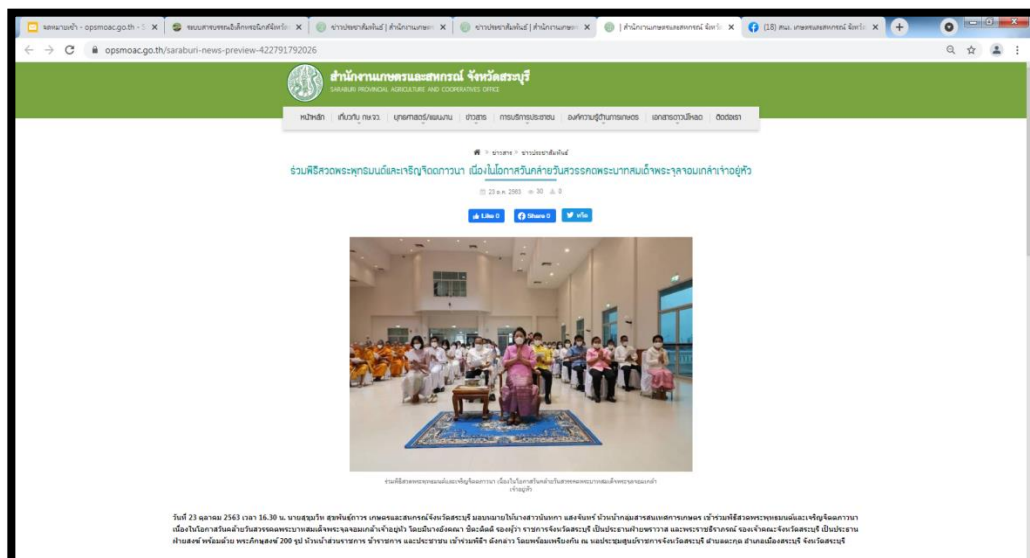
opsmoac.go.th/saraburi-news-preview-422791792026

สำนักงานเกษตรและสหกรณ์จังหวัดสระบุรี
SARABURI PROVINCIAL AGRICULTURE AND COOPERATIVES OFFICE

หน้าหลัก | เกี่ยวกับ กษ.จว. | ยุทธศาสตร์/แผนงาน | ข่าวสาร | การบริการประชาชน | องค์ความรู้ด้านการเกษตร | เอกสารดาวน์โหลด | ติดต่อเรา

ข่าวสาร > ข่าวประชาสัมพันธ์

ร่วมพิธีสวดพระพุทธมนต์และเจริญจิตตภาวนา เนื่องในโอกาสวันคล้ายวันสวรรคตพระบาทสมเด็จพระจุลจอมเกล้าเจ้าอยู่หัว

23 ต.ค. 2563 30 0

Like 0 | Share 0 | ทวีต

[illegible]

วันที่ 23 ตุลาคม 2563 เวลา 16.30 น. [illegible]